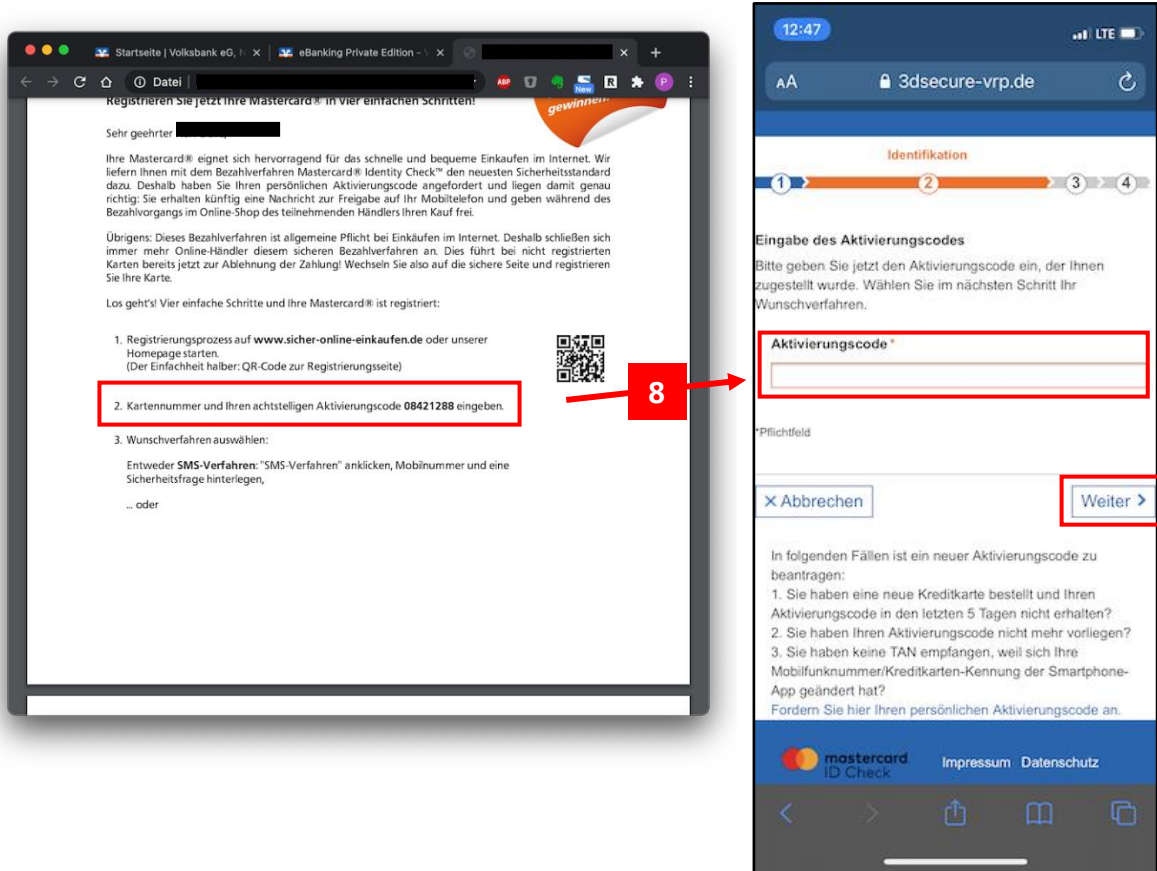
Startseite | Volksbank eG, N ×
eBanking Private Edition - V ×
Datei

Registrieren Sie jetzt Ihre Mastercard® in vier einfachen Schritten!

gewinnen

Sehr geehrter

Ihre Mastercard® eignet sich hervorragend für das schnelle und bequeme Einkaufen im Internet. Wir liefern Ihnen mit dem Bezahlverfahren Mastercard® Identity Check™ den neuesten Sicherheitsstandard dazu. Deshalb haben Sie Ihren persönlichen Aktivierungscode angefordert und liegen damit genau richtig: Sie erhalten künftig eine Nachricht zur Freigabe auf Ihr Mobiltelefon und geben während des Bezahlvorgangs im Online-Shop des teilnehmenden Händlers Ihren Kauf frei.

Übrigens: Dieses Bezahlverfahren ist allgemeine Pflicht bei Einkäufen im Internet. Deshalb schließen sich immer mehr Online-Händler diesem sicheren Bezahlverfahren an. Dies führt bei nicht registrierten Karten bereits jetzt zur Ablehnung der Zahlung! Wechseln Sie also auf die sichere Seite und registrieren Sie Ihre Karte.

Los geht's! Vier einfache Schritte und Ihre Mastercard® ist registriert:

1. Registrierungsprozess auf www.sicher-online-einkaufen.de oder unserer Homepage starten.
(Der Einfachheit halber: QR-Code zur Registrierungsseite)

2. Kartennummer und Ihren achtstelligen Aktivierungscode 08421288 eingeben.

3. Wunschverfahren auswählen:

Entweder SMS-Verfahren: "SMS-Verfahren" anklicken, Mobilnummer und eine Sicherheitsfrage hinterlegen,

... oder

8

12:47
LTE
AA
3dsecure-vrp.de

Identifikation
1 2 3 4

Eingabe des Aktivierungscodes
Bitte geben Sie jetzt den Aktivierungscode ein, der Ihnen zugestellt wurde. Wählen Sie im nächsten Schritt Ihr Wunschverfahren.

Aktivierungscode *

*Pflichtfeld

× Abbrechen
Weiter >

In folgenden Fällen ist ein neuer Aktivierungscode zu beantragen:
1. Sie haben eine neue Kreditkarte bestellt und Ihren Aktivierungscode in den letzten 5 Tagen nicht erhalten?
2. Sie haben Ihren Aktivierungscode nicht mehr vorliegen?
3. Sie haben keine TAN empfangen, weil sich Ihre Mobilfunknummer/Kreditkarten-Kennung der Smartphone-App geändert hat?
Fordern Sie hier Ihren persönlichen Aktivierungscode an.

mastercard ID Check
Impressum Datenschutz